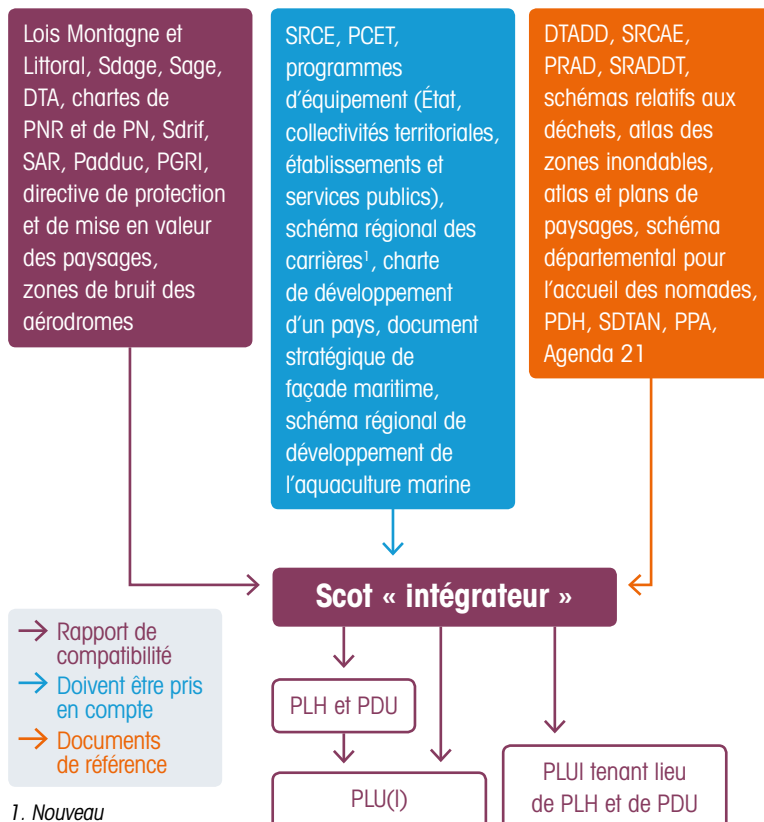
Lois Montagne et Littoral, Sdage, Sage, DTA, chartes de PNR et de PN, Sdrif, SAR, Padduc, PGRI, directive de protection et de mise en valeur des paysages, zones de bruit des aérodromes

SRCE, PCET, programmes d'équipement (État, collectivités territoriales, établissements et services publics), schéma régional des carrières$^1$, charte de développement d'un pays, document stratégique de façade maritime, schéma régional de développement de l'aquaculture marine

DTADD, SRCAE, PRAD, SRADDT, schémas relatifs aux déchets, atlas des zones inondables, atlas et plans de paysages, schéma départemental pour l'accueil des nomades, PDH, SDTAN, PPA, Agenda 21

Scot « intégrateur »

Rapport de compatibilité
Doivent être pris en compte
Documents de référence

PLH et PDU

PLU(I)

PLUI tenant lieu de PLH et de PDU

1. Nouveau